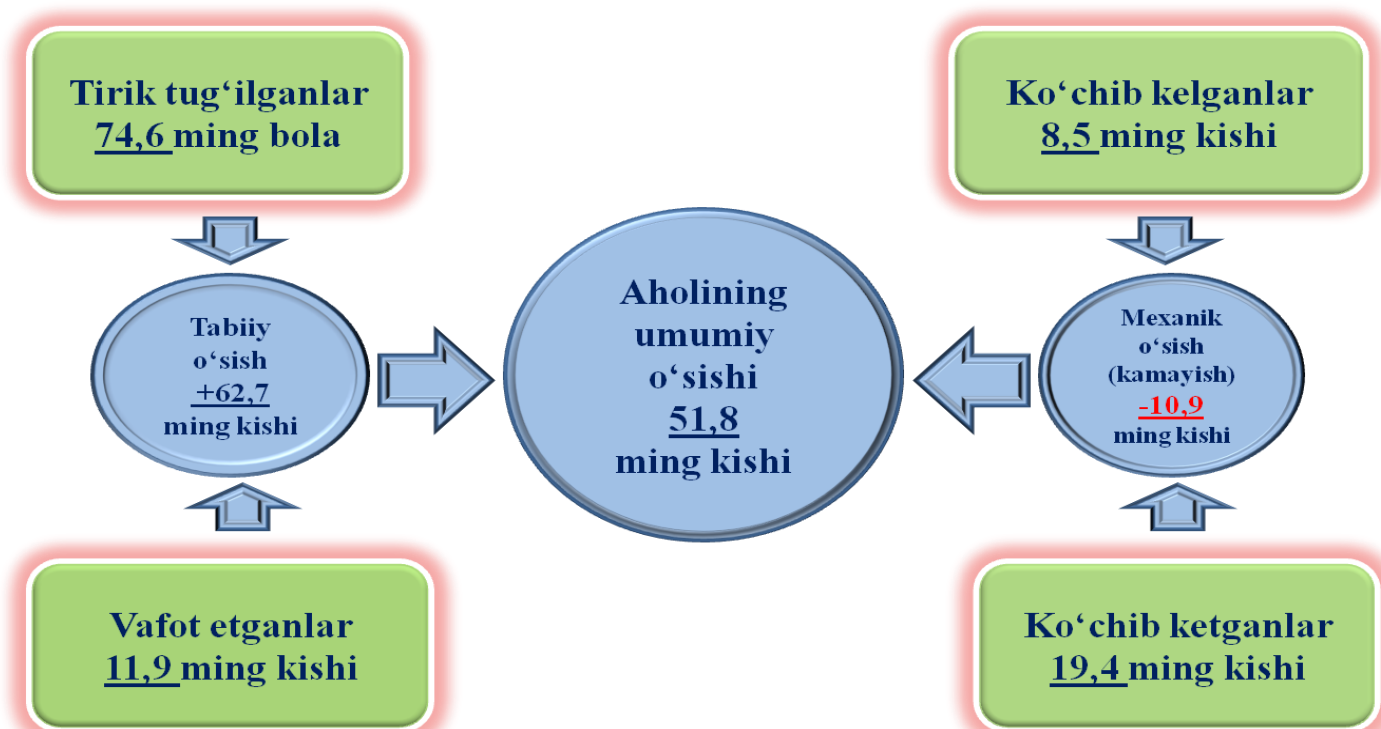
Tirik tug‘ilganlar
74,6 ming bola

Ko‘chib kelganlar
8,5 ming kishi

Tabiiy o‘sish +62,7 ming kishi

Aholining umumiy o‘sishi 51,8 ming kishi

Mexanik o‘sish (kamayish) -10,9 ming kishi

Vafot etganlar
11,9 ming kishi

Ko‘chib ketganlar
19,4 ming kishi